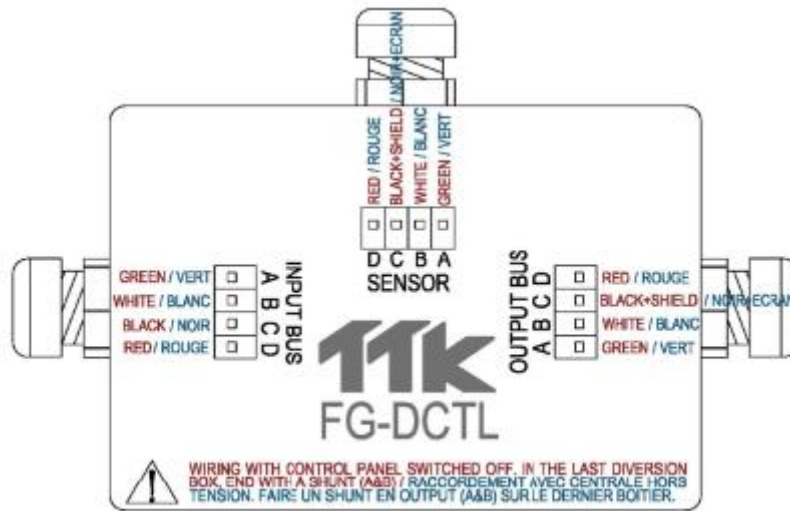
/ NOIR+ECRAN

RED / ROUGE
BLACK+SHIELD
WHITE / BLANC
GREEN / VERT

D C B A
SENSOR

GREEN / VERT
WHITE / BLANC
BLACK / NOIR
RED / ROUGE

INPUT BUS
A B C D

OUTPUT BUS
A B C D

RED / ROUGE
BLACK+SHIELD / NOIR+ECRAN
WHITE / BLANC
GREEN / VERT

TTK
FG-DCTL

WIRING WITH CONTROL PANEL SWITCHED OFF. IN THE LAST DIVERSION BOX, END WITH A SHUNT (A&B) / RACCORDEMENT AVEC CENTRALE HORS TENSION. FAIRE UN SHUNT EN OUTPUT (A&B) SUR LE DERNIER BOITIER.